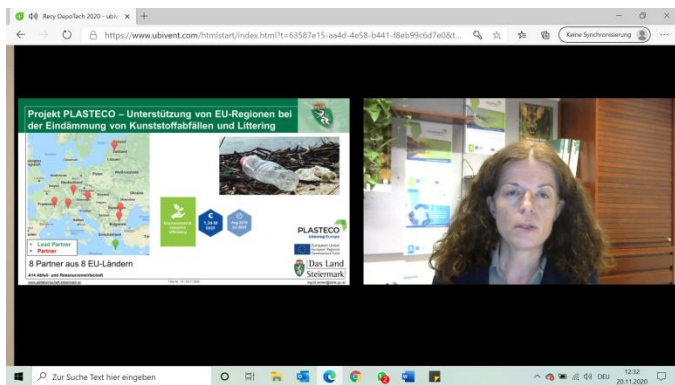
Recy DepoTech 2020 - ubiv

https://www.ubivent.com/htmlstart/index.html?t=63587e15-aa4d-4e58-b441-f8eb99c6d7e0&t...

Keine Synchronisierung

Projekt PLASTECO – Unterstützung von EU-Regionen bei der Eindämmung von Kunststoffabfällen und Littering

Lead Partner
Partner

8 Partner aus 8 EU-Ländern

A14 Abfall- und Ressourcenwirtschaft

1,38 M

PLASTECO

Das Land Steiermark

Zur Suche Text hier eingeben

DEU

12:32
20.11.2020